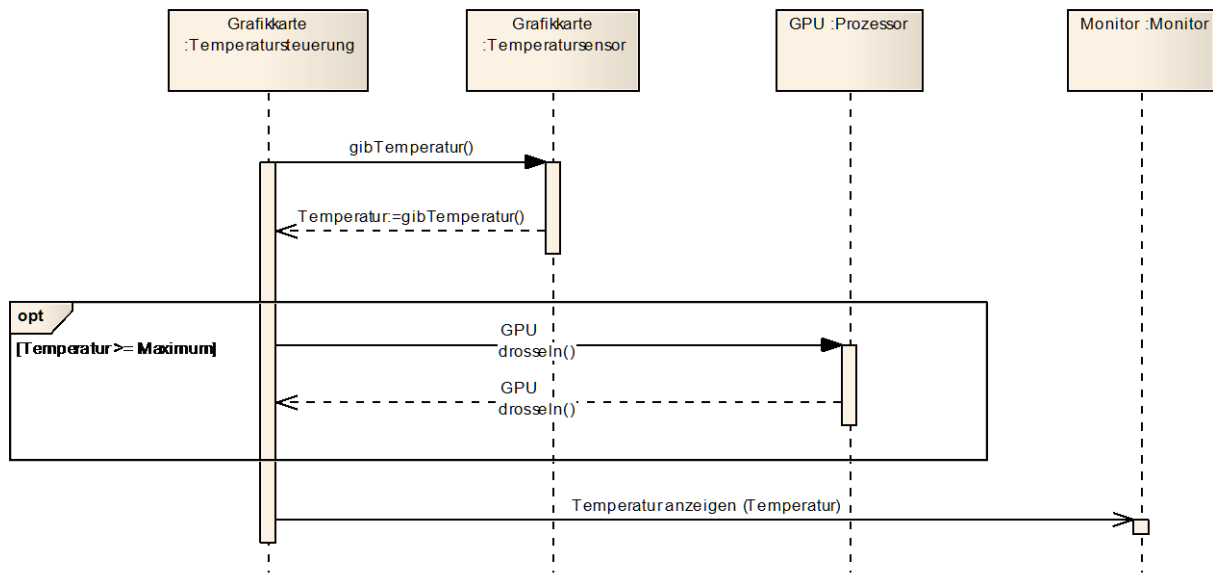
Grafikkarte :Temperatursteuerung

Grafikkarte :Temperatursensor

GPU :Prozessor

Monitor :Monitor

gibTemperatur()

Temperatur:=gibTemperatur()

opt

[Temperatur >= Maximum]

GPU drosseln()

GPU drosseln()

Temperaturanzeigen (Temperatur)